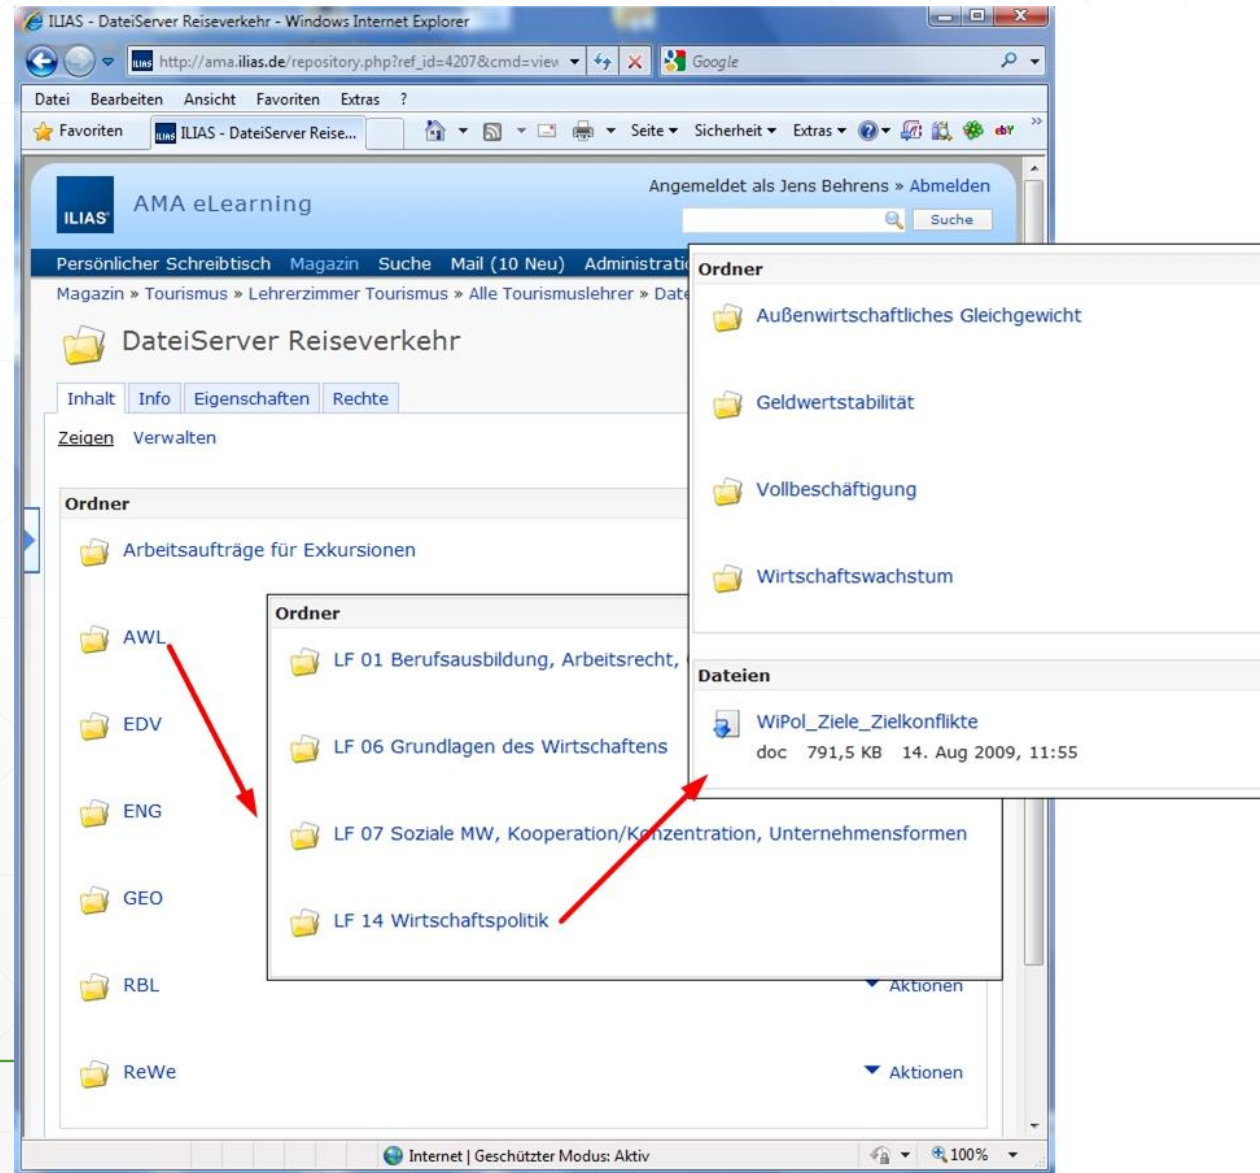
ILIAS - DateiServer Reiseverkehr - Windows Internet Explorer

http://ama.ilias.de/repository.php?ref_id=4207&cmd=view

Google

Datei Bearbeiten Ansicht Favoriten Extras ?

Favoriten ILIAS - DateiServer Reise...

Seite Sicherheit Extras

ILIAS AMA eLearning

Angemeldet als Jens Behrens » Abmelden

Suche

Persönlicher Schreibtisch Magazin Suche Mail (10 Neu) Administrati

Magazin » Tourismus » Lehrerzimmer Tourismus » Alle Tourismuslehrer » Date

DateiServer Reiseverkehr

Inhalt Info Eigenschaften Rechte

Zeigen Verwalten

Ordner

Arbeitsaufträge für Exkursionen

AWL

EDV

ENG

GEO

RBL

ReWe

Aktionen

Aktionen

Ordner

LF 01 Berufsausbildung, Arbeitsrecht,

LF 06 Grundlagen des Wirtschaftens

LF 07 Soziale MW, Kooperation/Konzentration, Unternehmensformen

LF 14 Wirtschaftspolitik

Ordner

Außenwirtschaftliches Gleichgewicht

Geldwertstabilität

Vollbeschäftigung

Wirtschaftswachstum

Dateien

WiPol_Ziele_Zielkonflikte

doc 791,5 KB 14. Aug 2009, 11:55

Internet | Geschützter Modus: Aktiv

100%